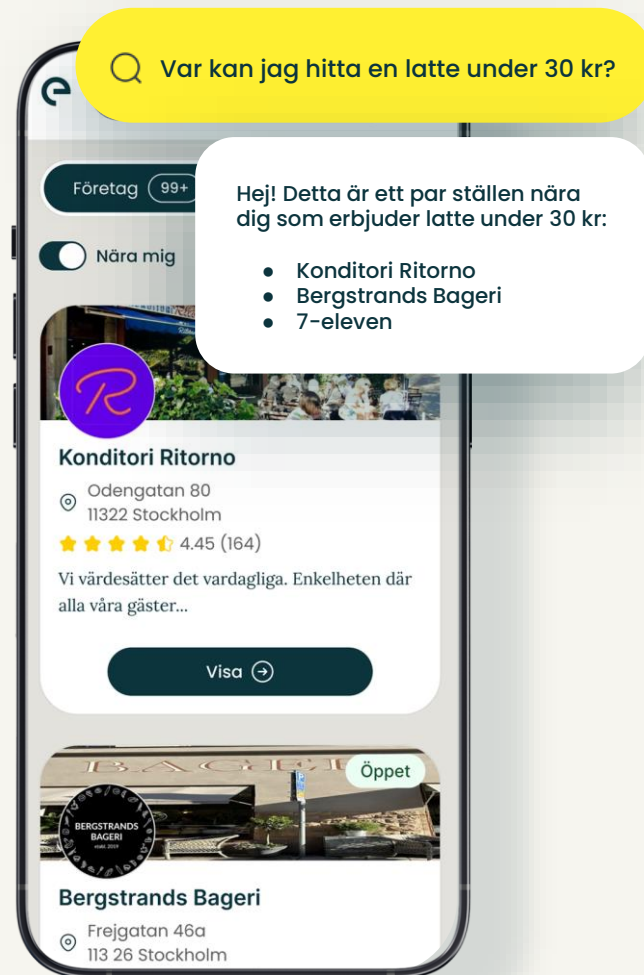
Var kan jag hitta en latte under 30 kr?

Företag 99+

Hej! Detta är ett par ställen nära dig som erbjuder latte under 30 kr:

- Konditori Ritorno
- Bergstrands Bageri
- 7-eleven

Nära mig

R

Konditori Ritorno

Odengatan 80
11322 Stockholm

4.45 (164)

Vi värdesätter det vardagliga. Enkelheten där alla våra gäster...

Visa

BAGERI

Öppet

BERGSTRANDS BAGERI
etabl. 2019

Bergstrands Bageri

Frejgatan 46a
113 26 Stockholm